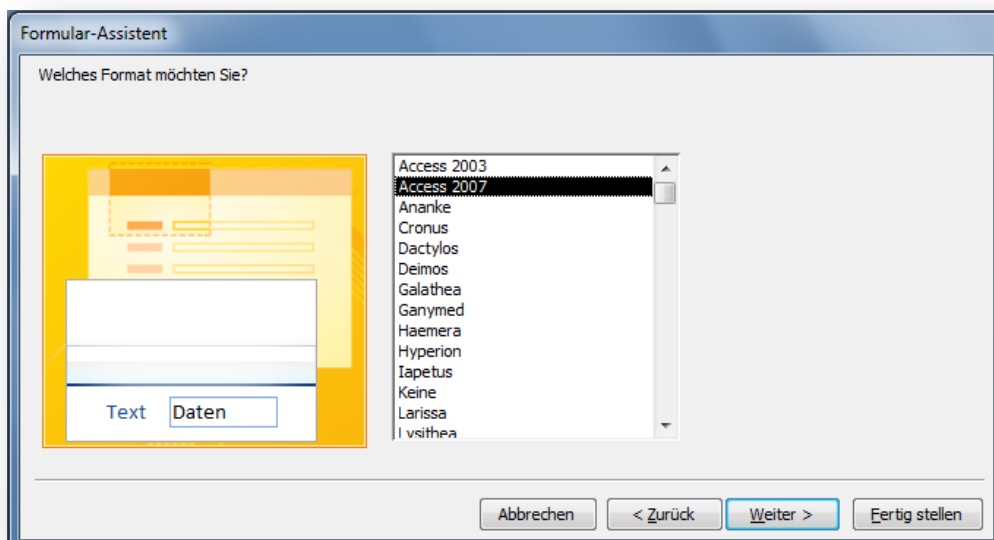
Formular-Assistent

Welches Format möchten Sie?

Text Daten

Access 2003
Access 2007
Ananke
Cronus
Dactylos
Deimos
Galathea
Ganymed
Haemera
Hyperion
Iapetus
Keine
Larissa
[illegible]

Abbrechen
< Zurück
Weiter >
Fertig stellen